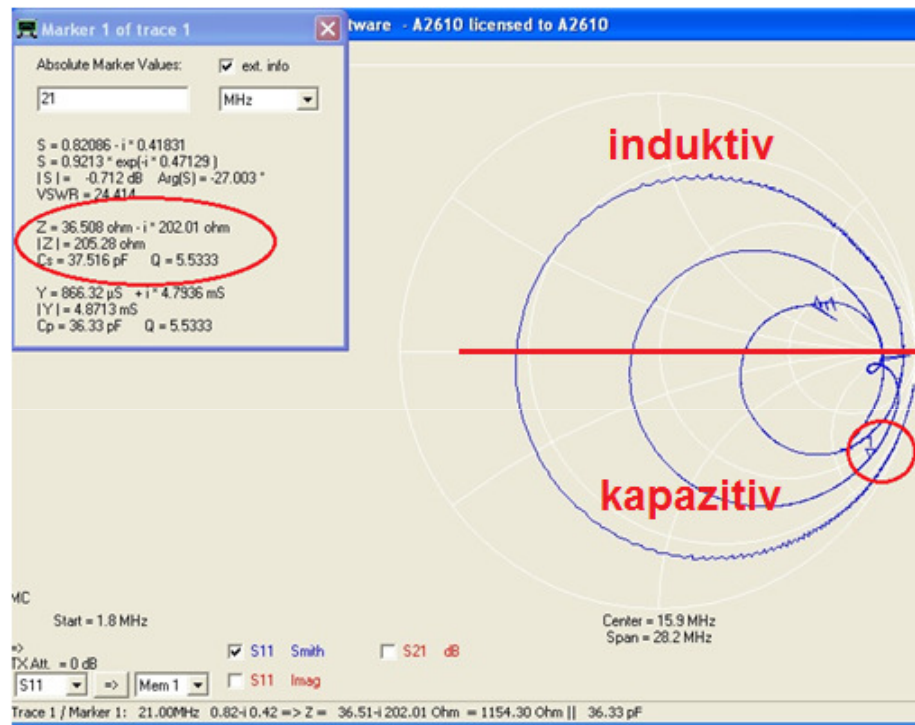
Marker 1 of trace 1

tware - A2610 licensed to A2610

Absolute Marker Values:

ext. info

21

MHz

S = 0.82086 - i * 0.41831
S = 0.9213 * exp(-i * 0.47129 )
| S | = -0.712 dB Arg(S) = -27.003 °
VSWR = 24.414

Z = 36.508 ohm - i * 202.01 ohm
|Z| = 205.28 ohm
Cs = 37.516 pF Q = 5.5333

Y = 866.32 µS + i * 4.7936 mS
|Y| = 4.8713 mS
Cp = 36.33 pF Q = 5.5333

induktiv

kapazitiv

MC

Start = 1.8 MHz

Center = 15.9 MHz
Span = 28.2 MHz

=>
TX Att. = 0 dB

S11 Smith

S21 dB

S11

=>

Mem 1

S11 Imag

Trace 1 / Marker 1: 21.00MHz 0.82-i 0.42 => Z = 36.51-i 202.01 Ohm = 1154.30 Ohm || 36.33 pF